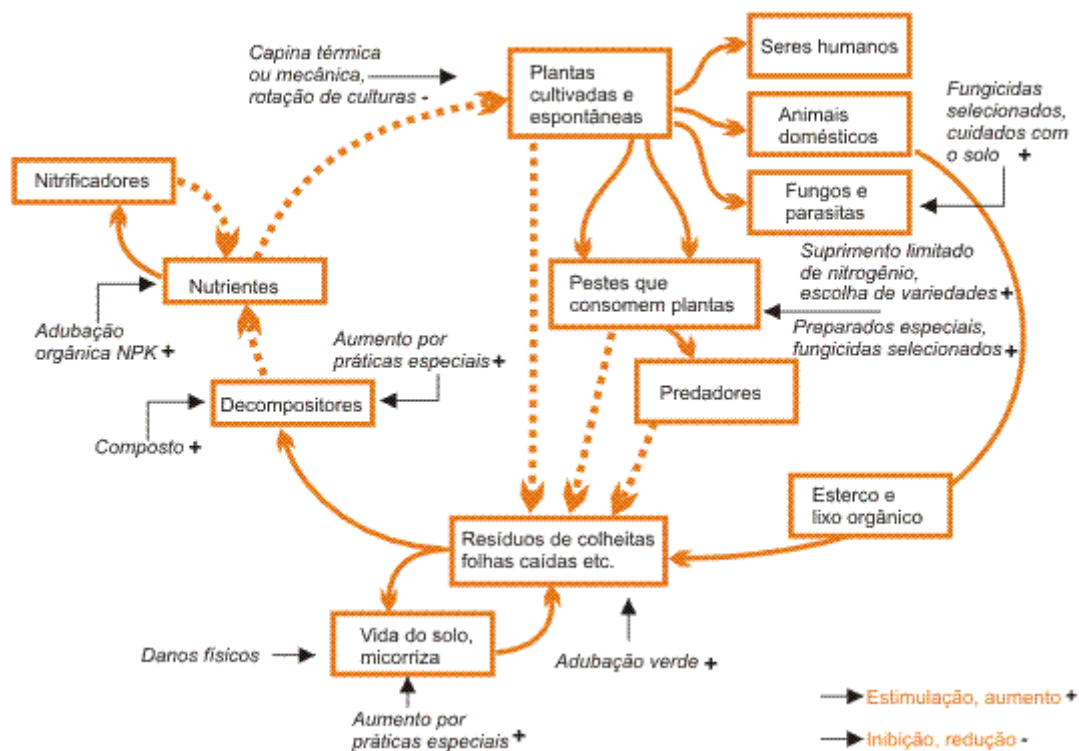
Capina térmica ou mecânica, rotação de culturas -

Plantas cultivadas e espontâneas

Seres humanos

Animais domésticos

Fungicidas selecionados, cuidados com o solo +

Fungos e parasitas

Nitrificadores

Nutrientes

Suprimento limitado de nitrogênio, escolha de variedades +

Pestes que consomem plantas

Preparados especiais, fungicidas selecionados +

Adubação orgânica NPK +

Aumento por práticas especiais +

Decompositores

Predadores

Composto +

Esterco e lixo orgânico

Resíduos de colheitas folhas caídas etc.

Danos físicos

Vida do solo, micorriza

Adubação verde +

Aumento por práticas especiais +

Estimulação, aumento +

Inibição, redução -